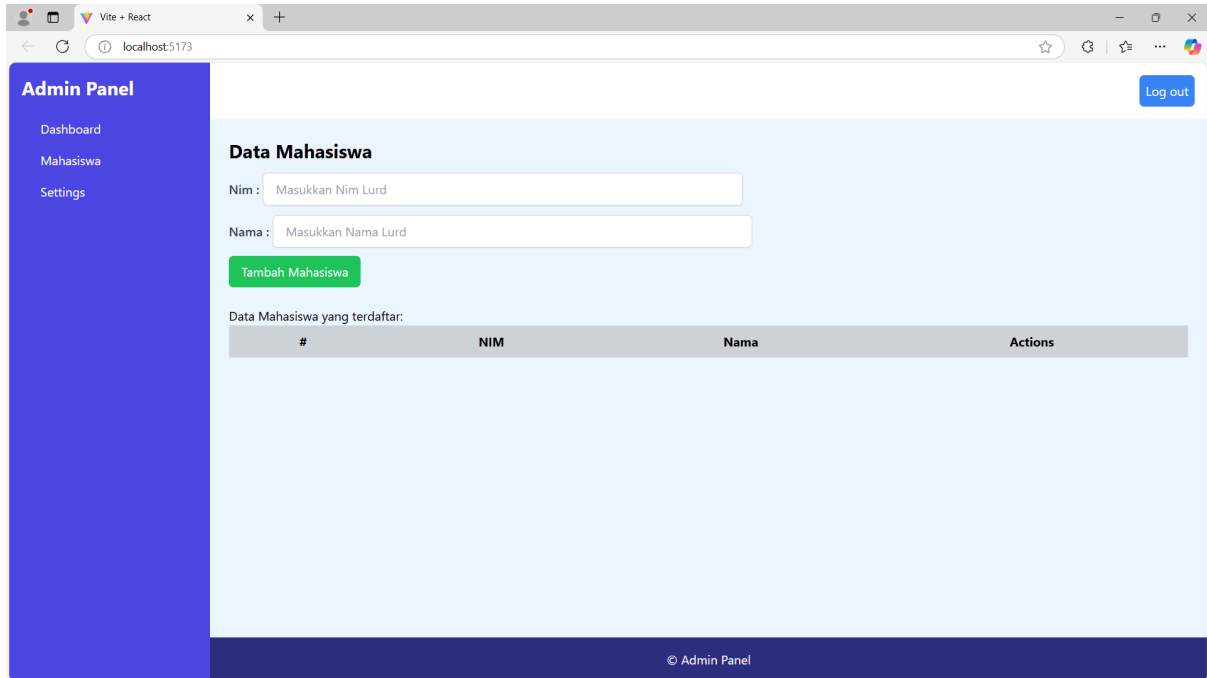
Vite + React

localhost:5173

Admin Panel

Dashboard

Mahasiswa

Settings

Log out

Data Mahasiswa

Nim : Masukkan Nim Lurd

Nama : Masukkan Nama Lurd

Tambah Mahasiswa

Data Mahasiswa yang terdaftar:

| # | NIM | Nama | Actions |
|---|---|---|---|

© Admin Panel